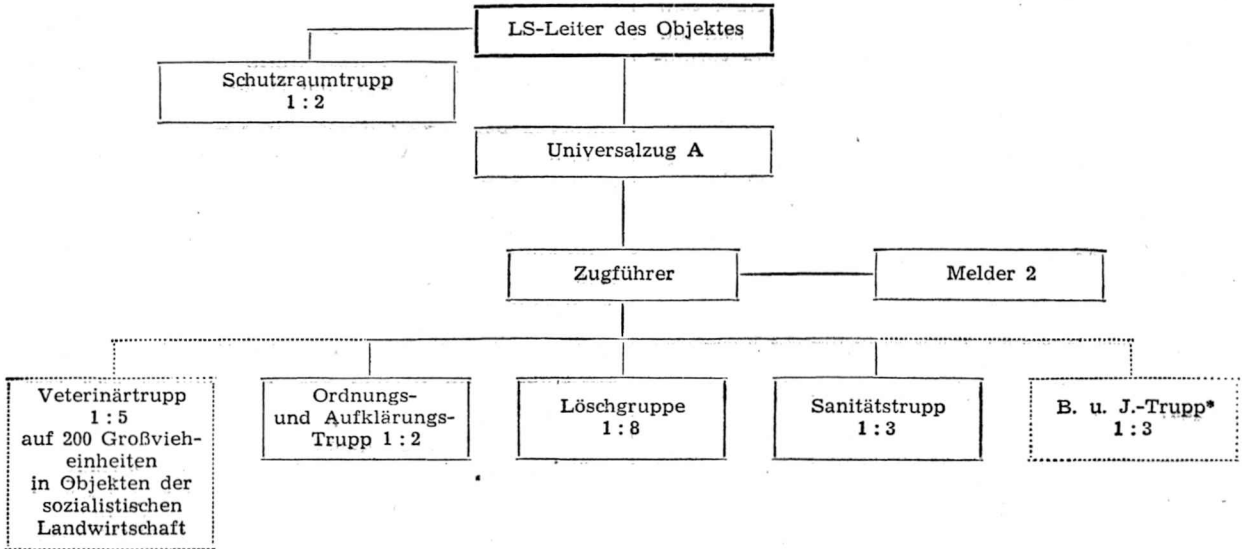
LS-Leiter des Objektes

Schutzraumtrupp
1 : 2

Universalzug A

Zugführer

Melder 2

Veterinärtrupp
1 : 5
auf 200 Großvieheinheiten
in Objekten der sozialistischen Landwirtschaft

Ordnungs- und Aufklärungs-Trupp 1 : 2

Löschgruppe
1 : 8

Sanitätstrupp
1 : 3

B. u. J.-Trupp*
1 : 3